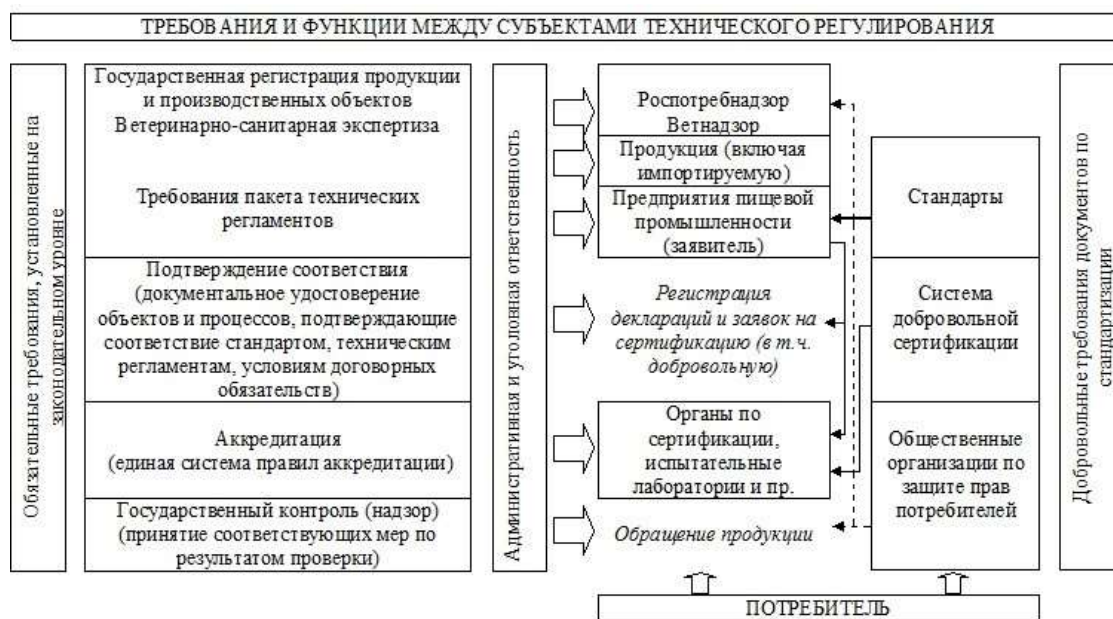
ТРЕБОВАНИЯ И ФУНКЦИИ МЕЖДУ СУБЪЕКТАМИ ТЕХНИЧЕСКОГО РЕГУЛИРОВАНИЯ

Обязательные требования, установленные на законодательном уровне

Государственная регистрация продукции и производственных объектов
Ветеринарно-санитарная экспертиза

Требования пакета технических регламентов

Подтверждение соответствия (документальное удостоверение объектов и процессов, подтверждающие соответствие стандартом, техническим регламентам, условиям договорных обязательств)

Аккредитация (единая система правил аккредитации)

Государственный контроль (надзор) (принятие соответствующих мер по результатом проверки)

Административная и уголовная ответственность

Роспотребнадзор
Ветнадзор

Продукция (включая импортируемую)

Предприятия пищевой промышленности (заявитель)

Регистрация деклараций и заявок на сертификацию (в т.ч. добровольную)

Органы по сертификации, испытательные лаборатории и пр.

Обращение продукции

Стандарты

Система добровольной сертификации

Общественные организации по защите прав потребителей

Добровольные требования документов по стандартизации

ПОТРЕБИТЕЛЬ